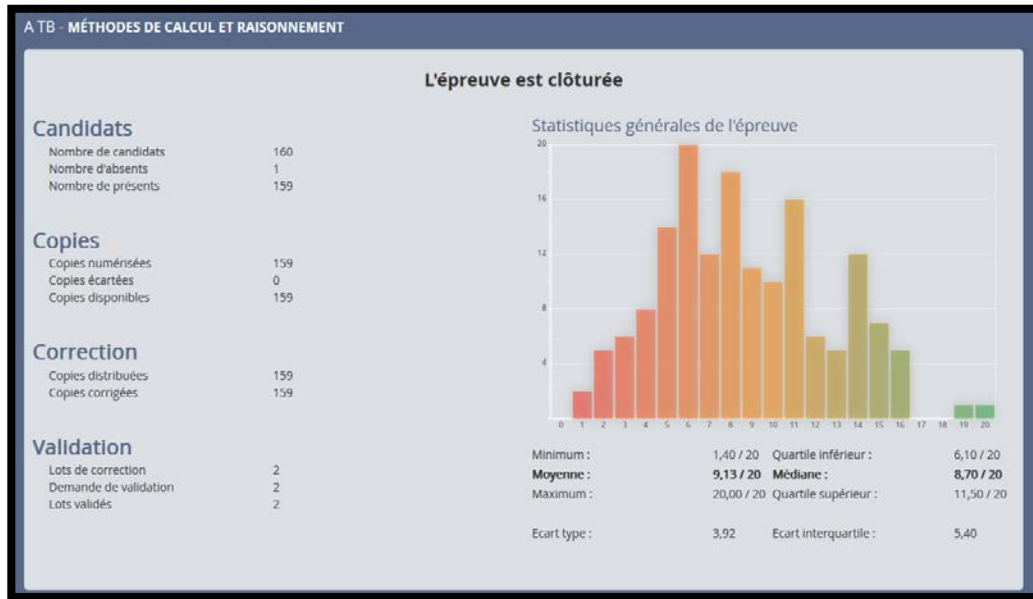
A TB - MÉTHODES DE CALCUL ET RAISONNEMENT

L'épreuve est clôturée

Candidats

| | |
|---|---|
| Nombre de candidats | 160 |
| Nombre d'absents | 1 |
| Nombre de présents | 159 |

Copies

| | |
|---|---|
| Copies numérisées | 159 |
| Copies écartées | 0 |
| Copies disponibles | 159 |

Correction

| | |
|---|---|
| Copies distribuées | 159 |
| Copies corrigées | 159 |

Validation

| | |
|---|---|
| Lots de correction | 2 |
| Demande de validation | 2 |
| Lots validés | 2 |

Statistiques générales de l'épreuve

20
16
12
8
4
0 1 2 3 4 5 6 7 8 9 10 11 12 13 14 15 16 17 18 19 20

| | | | |
|---|---|---|---|
| Minimum : | 1,40 / 20 | Quartile inférieur : | 6,10 / 20 |
| **Moyenne :** | **9,13 / 20** | **Médiane :** | **8,70 / 20** |
| Maximum : | 20,00 / 20 | Quartile supérieur : | 11,50 / 20 |
| Ecart type : | 3,92 | Ecart interquartile : | 5,40 |